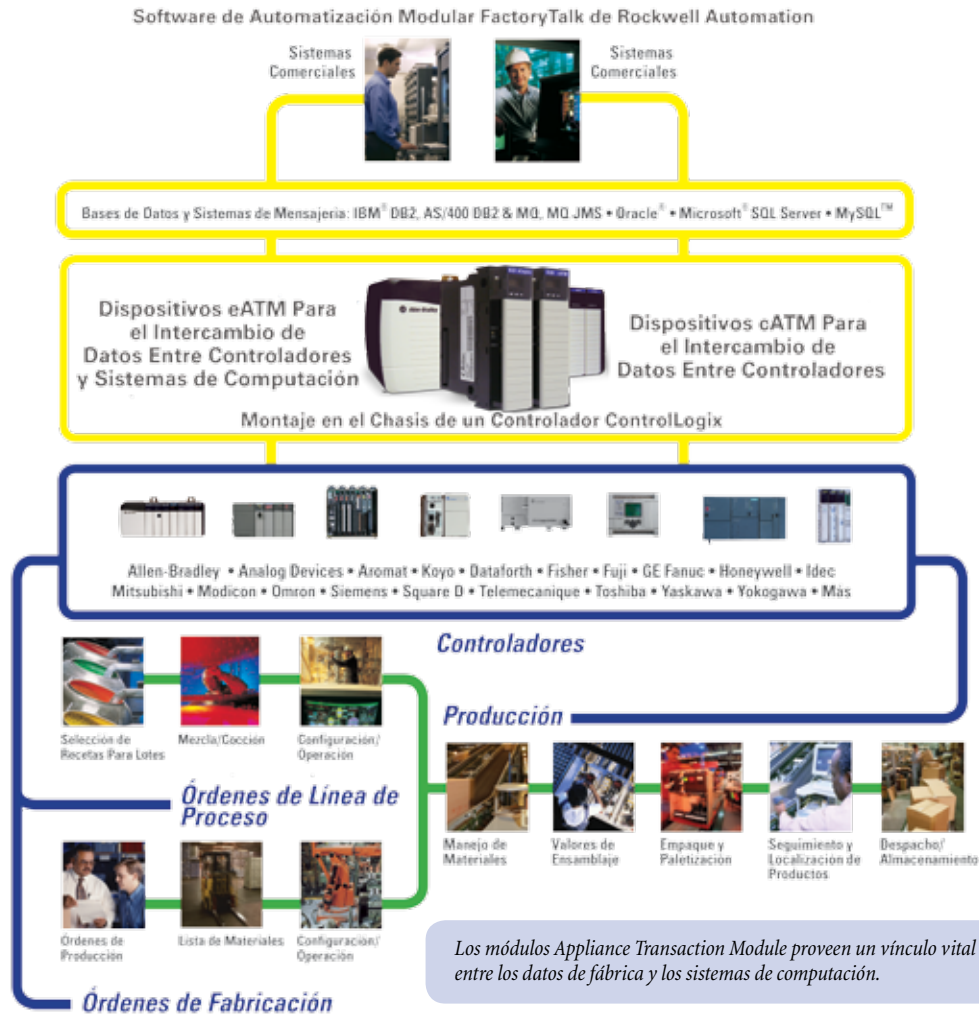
Software de Automatización Modular FactoryTalk de Rockwell Automation

Sistemas Comerciales

Sistemas Comerciales

Bases de Datos y Sistemas de Mensajeria: IBM® DB2, AS/400 DB2 & MQ, MQ JMS • Oracle® • Microsoft® SQL Server • MySQL™

Dispositivos eATM Para el Intercambio de Datos Entre Controladores y Sistemas de Computación

Dispositivos cATM Para el Intercambio de Datos Entre Controladores

Montaje en el Chasis de un Controlador ControlLogix

Allen-Bradley • Analog Devices • Aromat • Koyo • Dataforth • Fisher • Fuji • GE Fanuc • Honeywell • Idec Mitsubishi • Modicon • Omron • Siemens • Square D • Telemecanique • Toshiba • Yaskawa • Yokogawa • Más

Controladores

Producción

Selección de Recetas Para Lotes

Mezcla/Cocción

Configuración/ Operación

Órdenes de Línea de Proceso

Manejo de Materiales

Valores de Ensamblaje

Empaque y Paletización

Seguimiento y Localización de Productos

Despacho/ Almacenamiento

Órdenes de Producción

Lista de Materiales

Configuración/ Operación

Los módulos Appliance Transaction Module proveen un vínculo vital entre los datos de fábrica y los sistemas de computación.

Órdenes de Fabricación